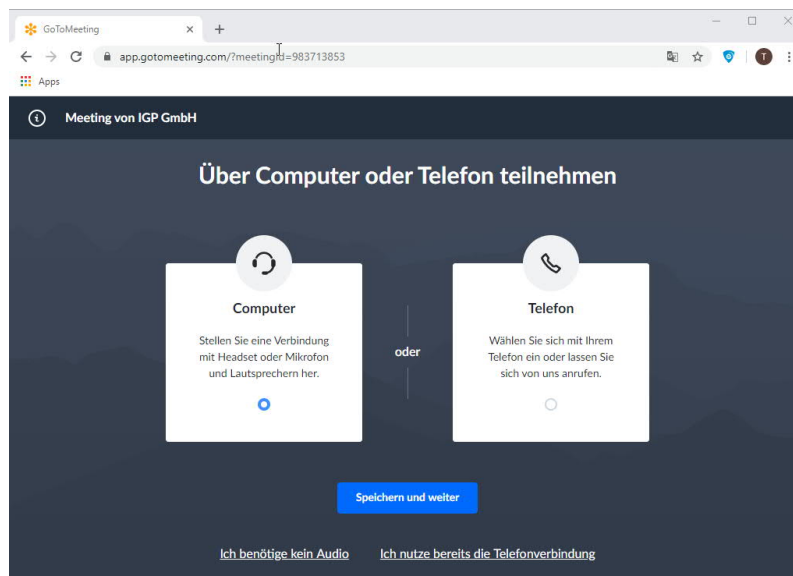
GoToMeeting
app.gotomeeting.com/?meetingId=983713853
Apps
Meeting von IGP GmbH

Über Computer oder Telefon teilnehmen

Computer

Stellen Sie eine Verbindung mit Headset oder Mikrofon und Lautsprechern her.

oder

Telefon

Wählen Sie sich mit Ihrem Telefon ein oder lassen Sie sich von uns anrufen.

Speichern und weiter

Ich benötige kein Audio

Ich nutze bereits die Telefonverbindung